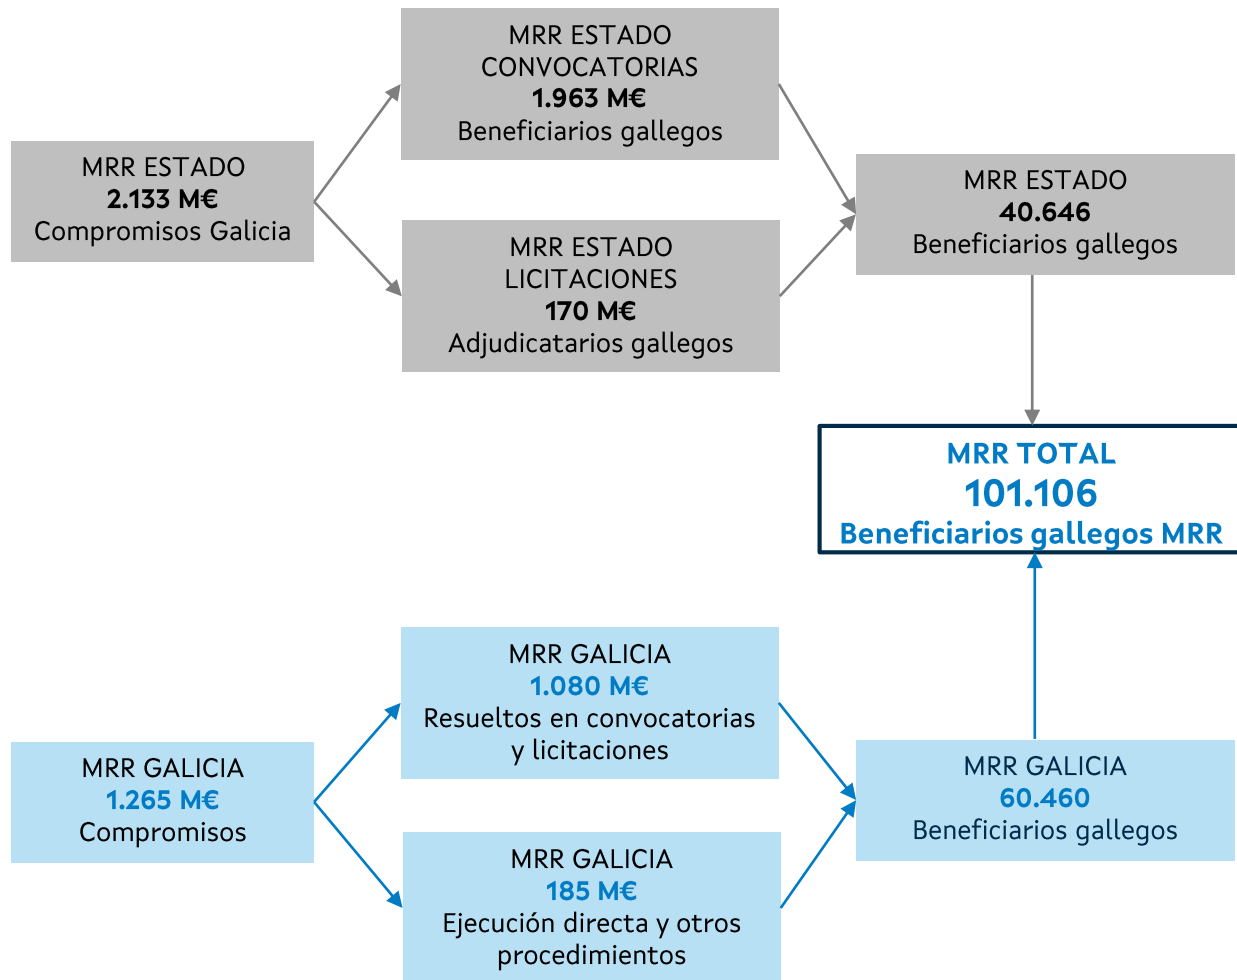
MRR ESTADO
2.133 M€
Compromisos Galicia

MRR ESTADO
CONVOCATORIAS
1.963 M€
Beneficiarios gallegos

MRR ESTADO
LICITACIONES
170 M€
Adjudicatarios gallegos

MRR ESTADO
40.646
Beneficiarios gallegos

MRR TOTAL
101.106
Beneficiarios gallegos MRR

MRR GALICIA
1.265 M€
Compromisos

MRR GALICIA
1.080 M€
Resueltos en convocatorias y licitaciones

MRR GALICIA
185 M€
Ejecución directa y otros procedimientos

MRR GALICIA
60.460
Beneficiarios gallegos